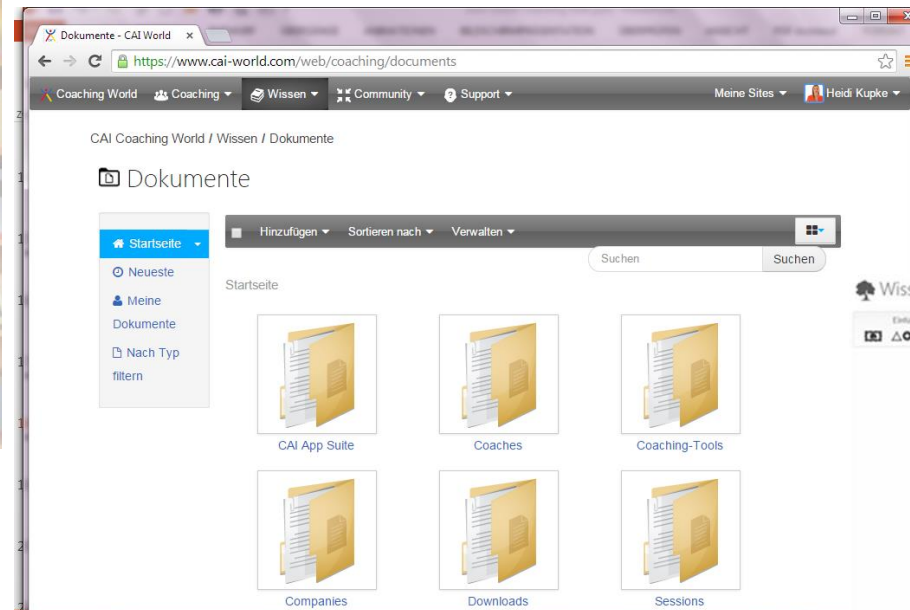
Dokumente - CAI World ×

https://www.cai-world.com/web/coaching/documents

Coaching World  Coaching ▾  Wissen ▾  Community ▾  Support ▾  Meine Sites ▾  Heidi Kupke ▾

CAI Coaching World / Wissen / Dokumente

Dokumente

Startseite ▾
Neueste
Meine Dokumente
Nach Typ filtern

Hinzufügen ▾  Sortieren nach ▾  Verwalten ▾

Suchen  Suchen

Startseite

CAI App Suite
Coaches
Coaching-Tools
Companies
Downloads
Sessions

Wiss